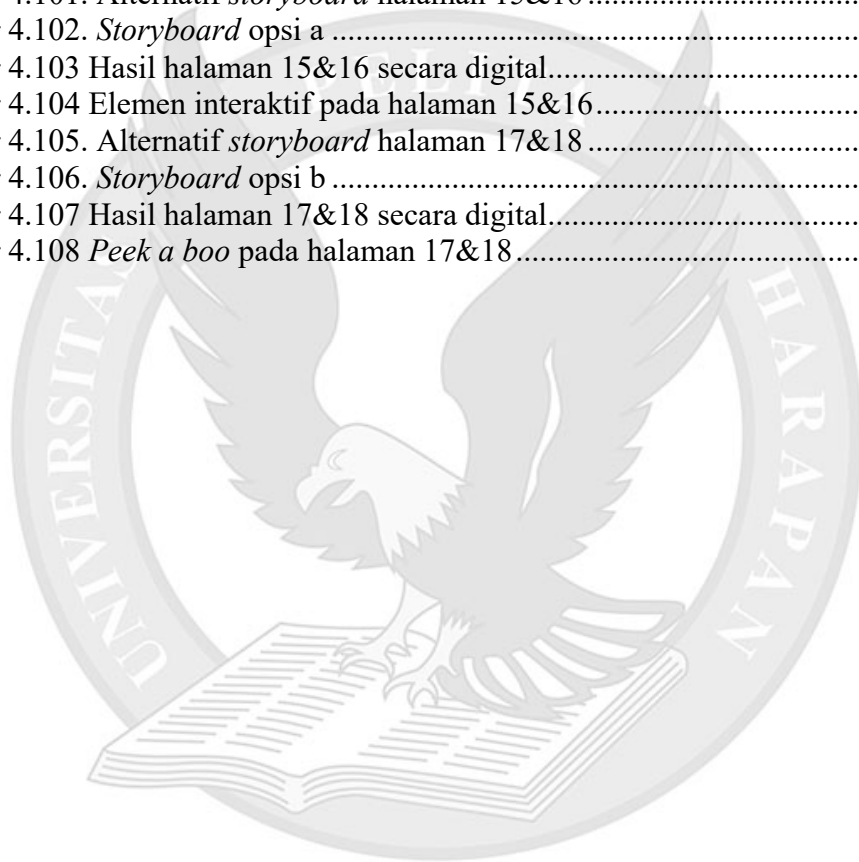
4.101. Alternatif *storyboard* halaman 15&16 ........................................
4.102. *Storyboard* opsi a ........................................................................
4.103 Hasil halaman 15&16 secara digital...............................................
4.104 Elemen interaktif pada halaman 15&16..........................................
4.105. Alternatif *storyboard* halaman 17&18 ........................................
4.106. *Storyboard* opsi b ........................................................................
4.107 Hasil halaman 17&18 secara digital...............................................
4.108 *Peek a boo* pada halaman 17&18 ...................................................

UNIVERSITAS PELITA HARAPAN